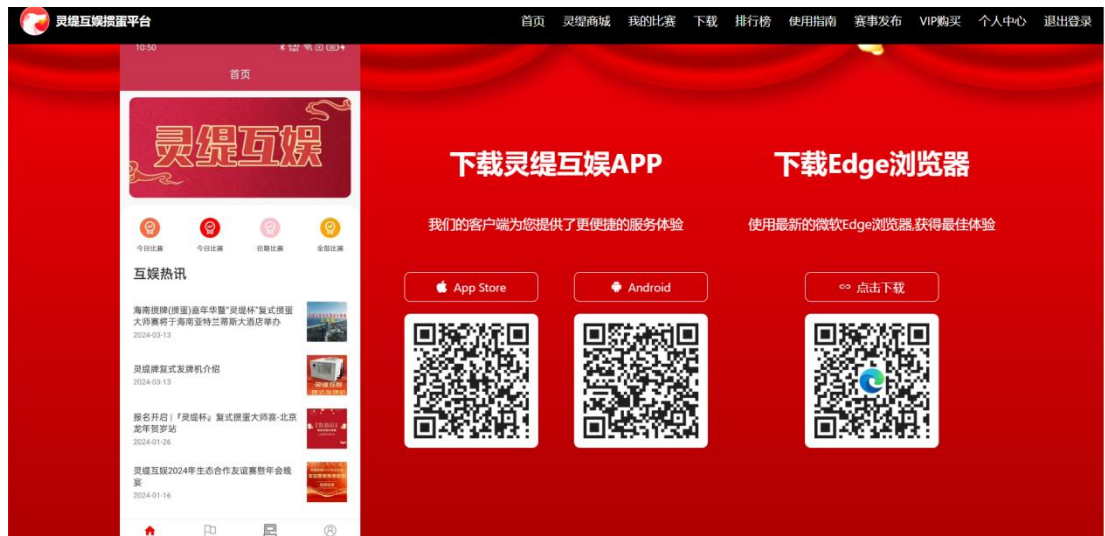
灵缇互娱掼蛋平台

首页 灵缇商城 我的比赛 下载 排行榜 使用指南 赛事发布 VIP购买 个人中心 退出登录

10:50

首页

灵缇互娱

今日比赛 今日比赛 往期比赛 全部比赛

互娱热讯

海南掼牌(掼蛋)嘉年华暨"灵缇杯"复式掼蛋大师赛将于海南亚特兰蒂斯大酒店举办
2024-03-13

灵缇牌复式发牌机介绍
2024-03-13

报名开启 |『灵缇杯』复式掼蛋大师赛-北京龙年贺岁站
2024-01-26

灵缇互娱2024年生态合作友谊赛暨年会晚宴
2024-01-16

下载灵缇互娱APP

我们的客户端为您提供了更便捷的服务体验

App Store

Android

下载Edge浏览器

使用最新的微软Edge浏览器,获得最佳体验

点击下载